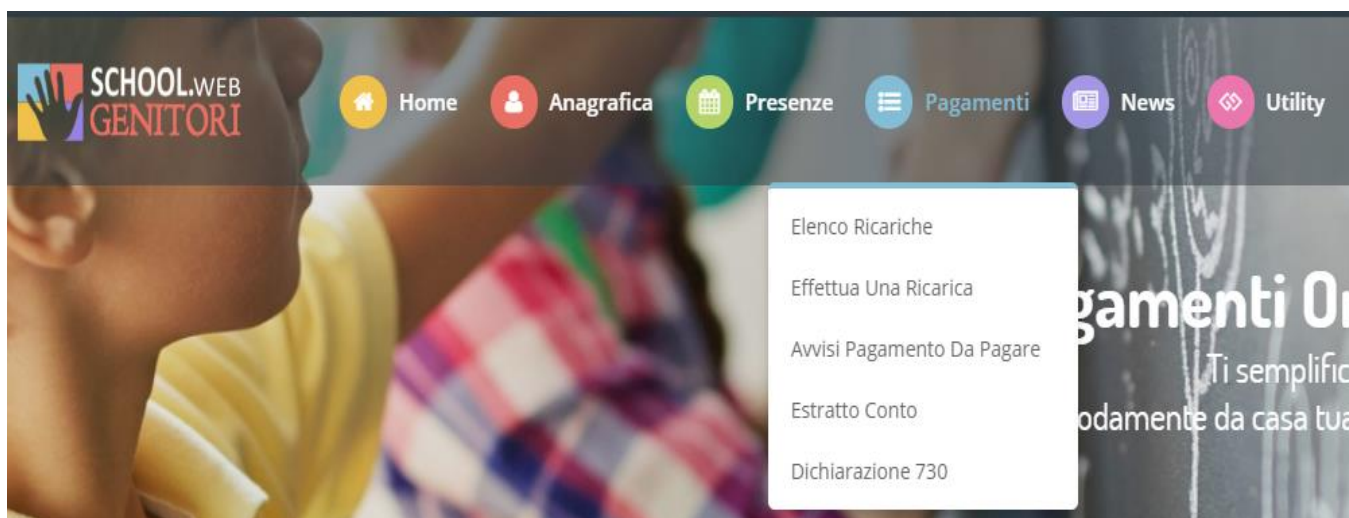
SCHOOL.WEB
GENITORI

Home
Anagrafica
Presenze
Pagamenti
News
Utility

Elenco Ricariche
Effettua Una Ricarica
Avvisi Pagamento Da Pagare
Estratto Conto
Dichiarazione 730

gamenti O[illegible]
Ti semplific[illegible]
odamente da casa tu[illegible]